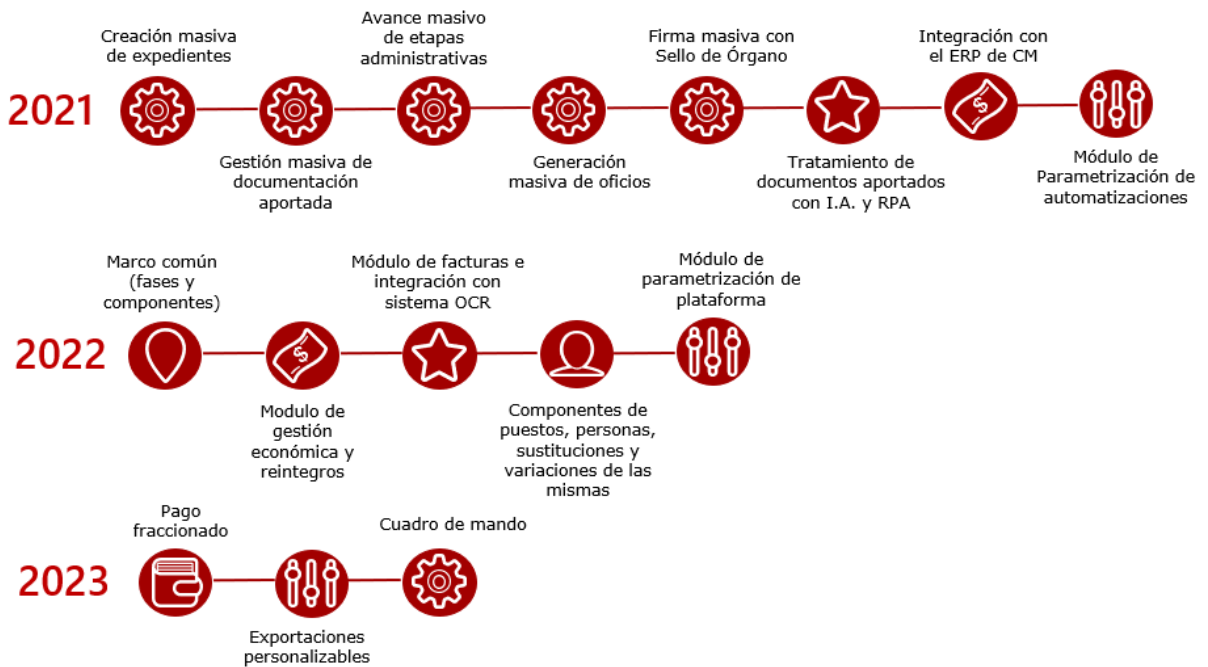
2021

Creación masiva de expedientes

Gestión masiva de documentación aportada

Avance masivo de etapas administrativas

Generación masiva de oficios

Firma masiva con Sello de Órgano

Tratamiento de documentos aportados con I.A. y RPA

Integración con el ERP de CM

Módulo de Parametrización de automatizaciones

2022

Marco común (fases y componentes)

Modulo de gestión económica y reintegros

Módulo de facturas e integración con sistema OCR

Componentes de puestos, personas, sustituciones y variaciones de las mismas

Módulo de parametrización de plataforma

2023

Pago fraccionado

Exportaciones personalizables

Cuadro de mando